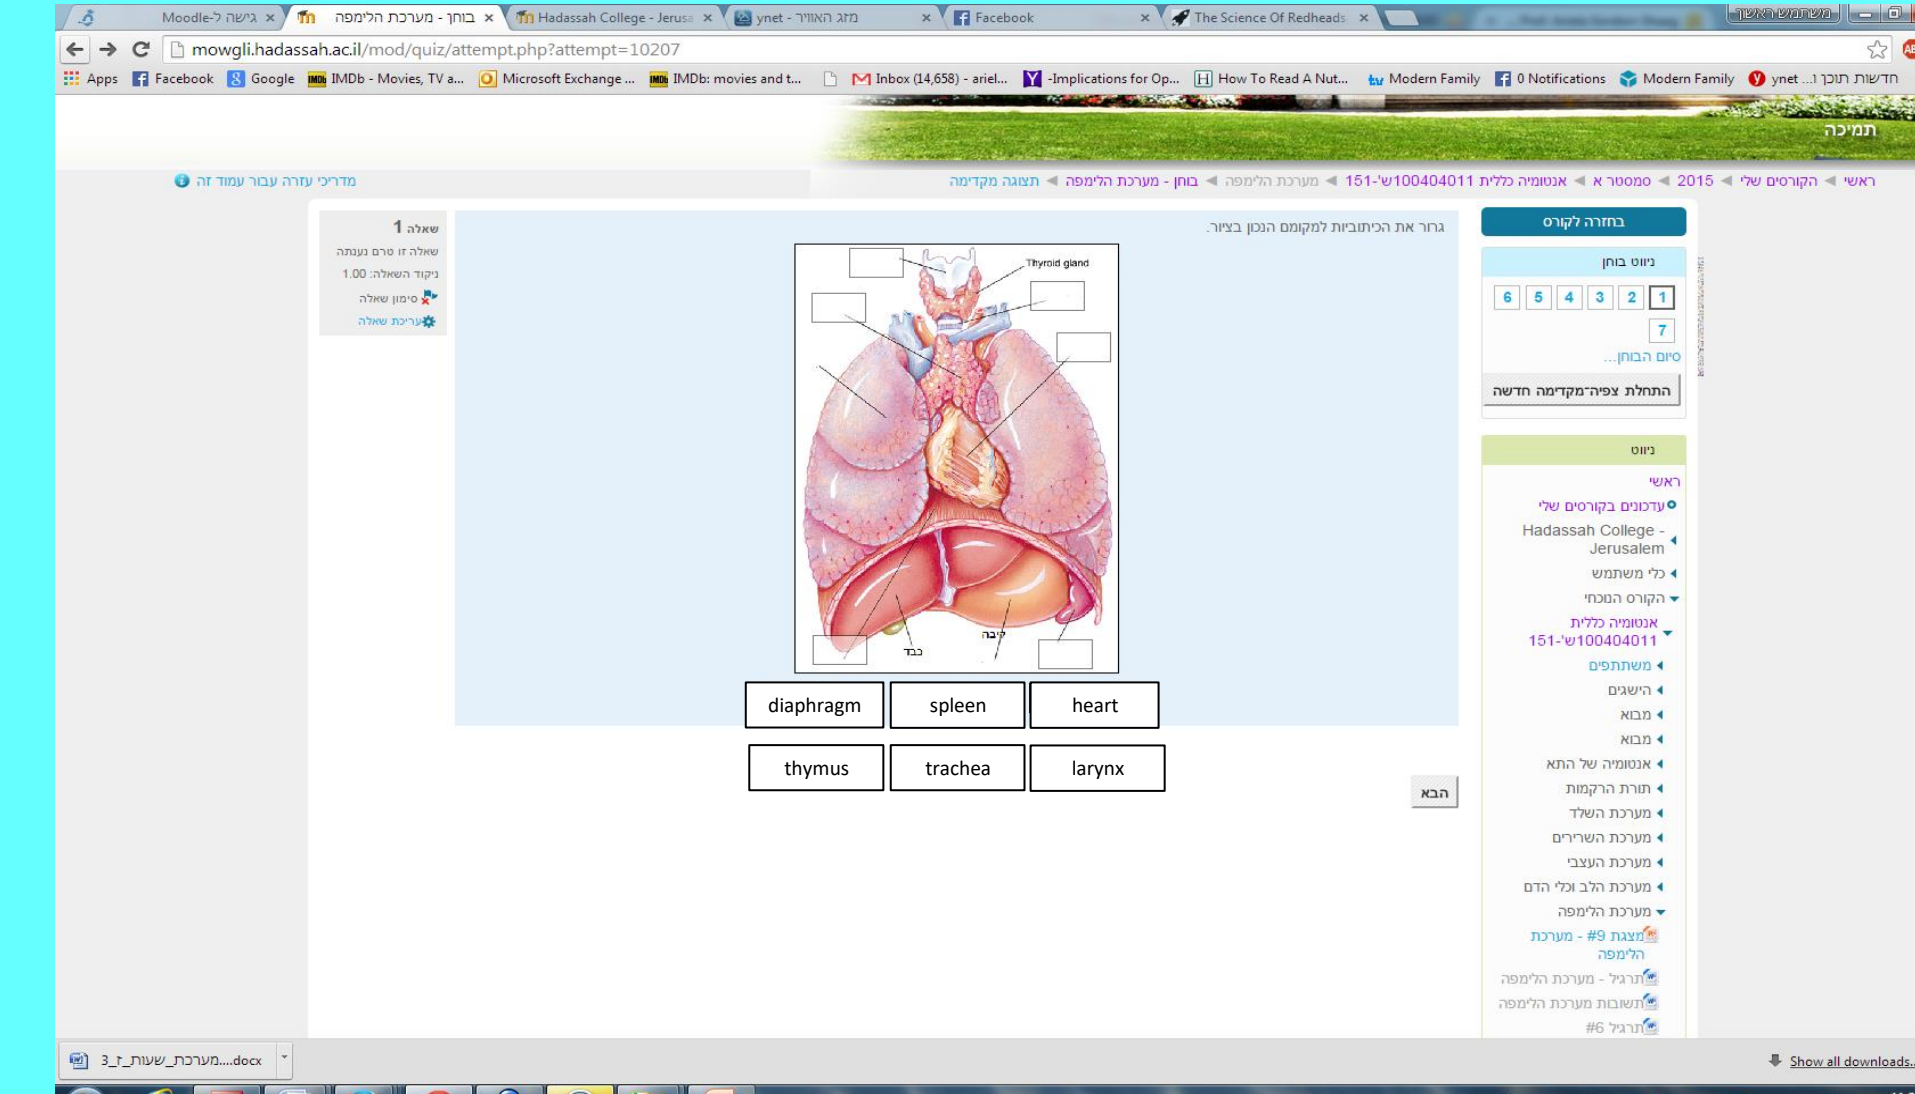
גישה ל-Moodle ×
בוחן - מערכת הלימפה ×
Hadassah College - Jerusa ×
ynet - מזג האוויר ×
Facebook ×
The Science Of Redheads ×
משתמש ראשי

mowgli.hadassah.ac.il/mod/quiz/attempt.php?attempt=10207

Apps Facebook Google IMDb - Movies, TV a... Microsoft Exchange ... IMDb: movies and t... Inbox (14,658) - ariel... -Implications for Op... How To Read A Nut... Modern Family 0 Notifications Modern Family ynet ...חדשות תוכן

תמיכה

ראשי ◄ הקורסים שלי ◄ 2015 ◄ סמסטר א ◄ אנטומיה כללית 100404011ש'-151 ◄ מערכת הלימפה ◄ בוחן - מערכת הלימפה ◄ תצוגה מקדימה

מדריכי עזרה עבור עמוד זה

בחזרה לקורס

ניווט בוחן
1 2 3 4 5 6
7
סיום הבוחן...
התחלת צפיה־מקדימה חדשה

ניווט
ראשי
עדכונים בקורסים שלי
Hadassah College - Jerusalem
כלי משתמש
הקורס הנוכחי
אנטומיה כללית 100404011ש'-151
משתתפים
הישגים
מבוא
מבוא
אנטומיה של התא
תורת הרקמות
מערכת השלד
מערכת השרירים
מערכת העצבי
מערכת הלב וכלי הדם
מערכת הלימפה
מצגת #9 - מערכת הלימפה
תרגיל - מערכת הלימפה
תשובות מערכת הלימפה
תרגיל #6

שאלה 1
שאלה זו טרם נענתה
ניקוד השאלה: 1.00
סימון שאלה
עריכת שאלה

גרור את הכיתוביות למקום הנכון בציור.

Thyroid gland
קיבה
כבד

| diaphragm | spleen | heart |
|---|---|---|
| thymus | trachea | larynx |

הבא

3_ד_מערכת_שעות....docx
Show all downloads...